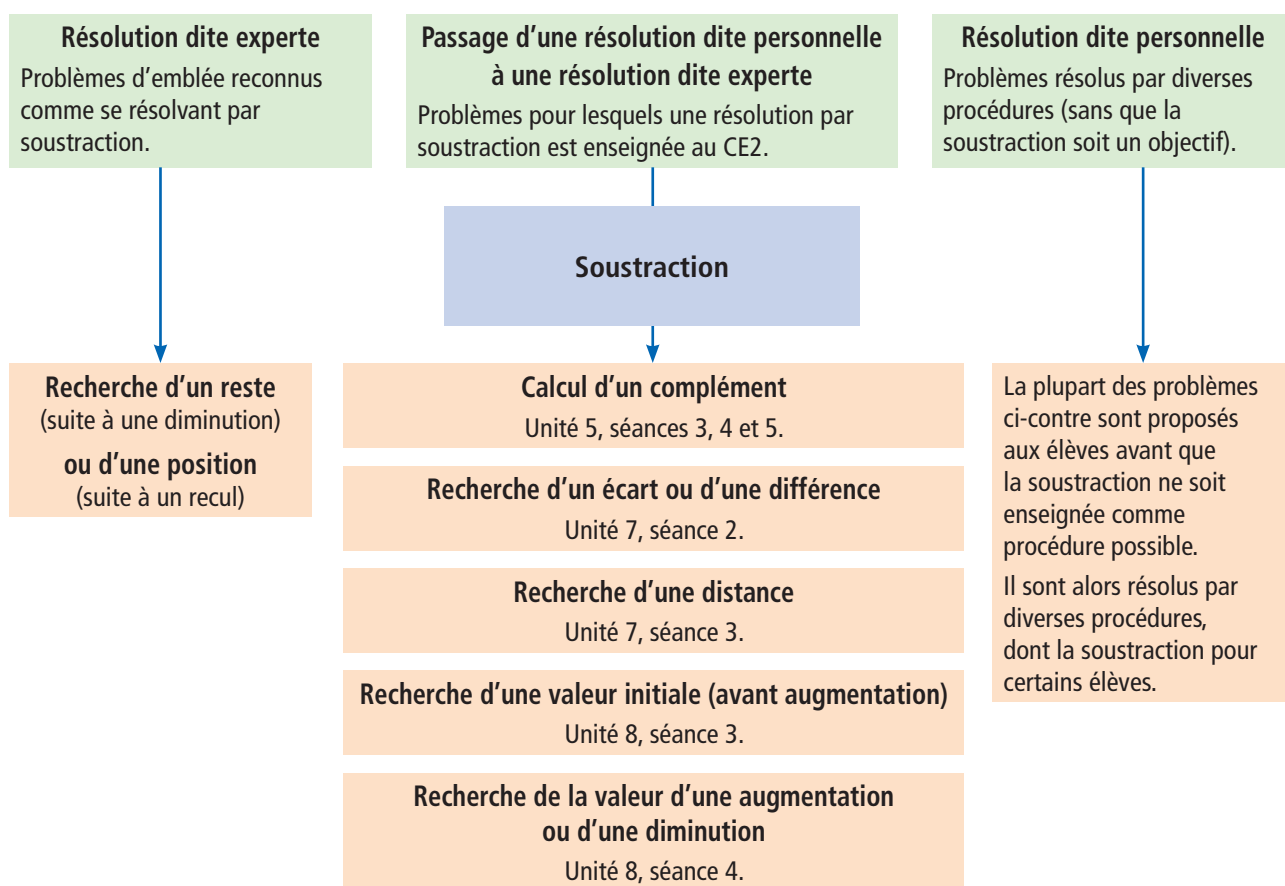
Résolution dite experte
Problèmes d'emblée reconnus comme se résolvant par soustraction.

Passage d'une résolution dite personnelle à une résolution dite experte
Problèmes pour lesquels une résolution par soustraction est enseignée au CE2.

Résolution dite personnelle
Problèmes résolus par diverses procédures (sans que la soustraction soit un objectif).

Soustraction

Recherche d'un reste
(suite à une diminution)
ou d'une position
(suite à un recul)

Calcul d'un complément
Unité 5, séances 3, 4 et 5.

Recherche d'un écart ou d'une différence
Unité 7, séance 2.

Recherche d'une distance
Unité 7, séance 3.

Recherche d'une valeur initiale (avant augmentation)
Unité 8, séance 3.

Recherche de la valeur d'une augmentation ou d'une diminution
Unité 8, séance 4.

La plupart des problèmes ci-contre sont proposés aux élèves avant que la soustraction ne soit enseignée comme procédure possible.
Il sont alors résolus par diverses procédures, dont la soustraction pour certains élèves.